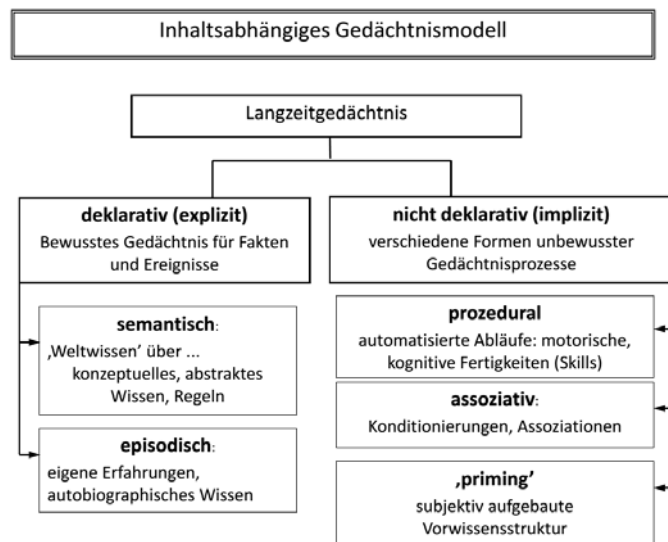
Inhaltsabhängiges Gedächtnismodell

Langzeitgedächtnis

deklarativ (explizit)
Bewusstes Gedächtnis für Fakten und Ereignisse

nicht deklarativ (implizit)
verschiedene Formen unbewusster Gedächtnisprozesse

semantisch:
‚Weltwissen' über ... konzeptuelles, abstraktes Wissen, Regeln

episodisch:
eigene Erfahrungen, autobiographisches Wissen

prozedural
automatisierte Abläufe: motorische, kognitive Fertigkeiten (Skills)

assoziativ:
Konditionierungen, Assoziationen

‚priming'
subjektiv aufgebaute Vorwissensstruktur